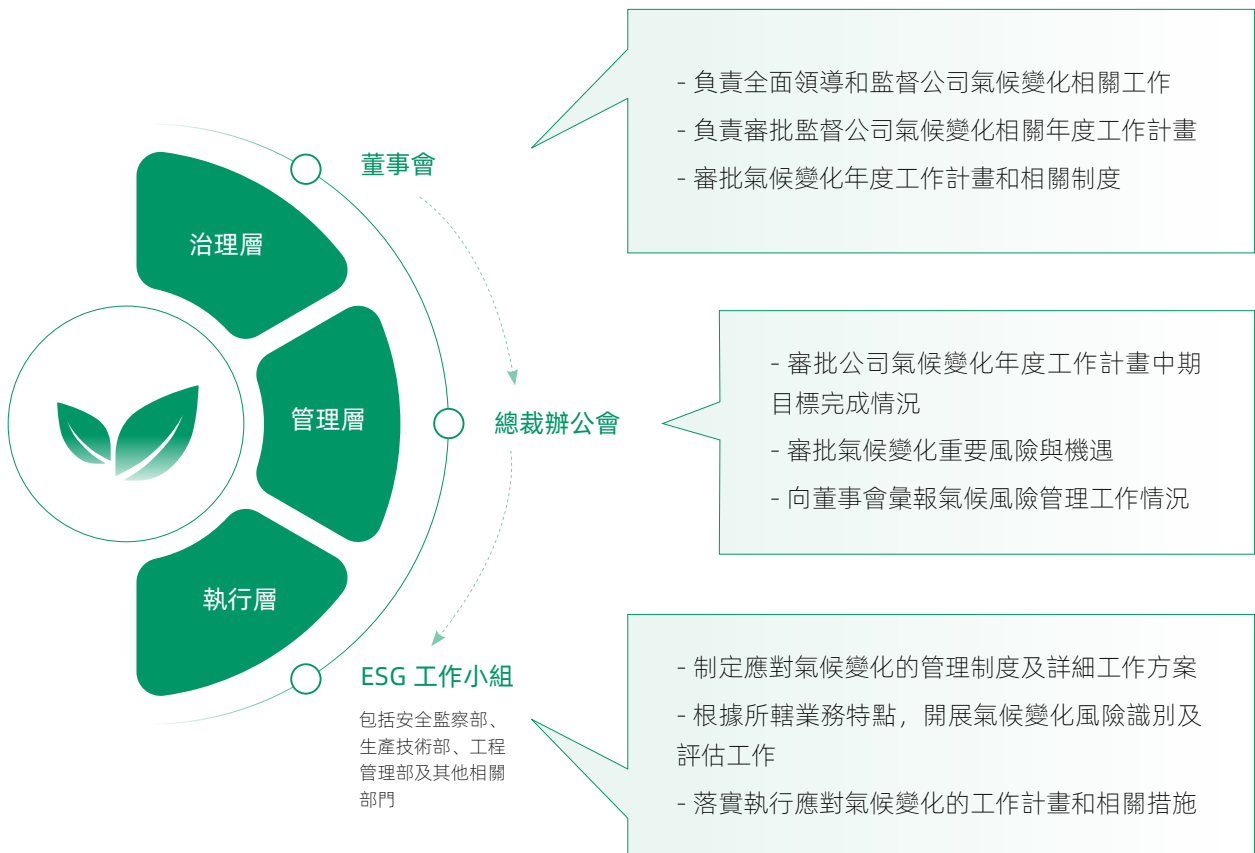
治理層

管理層

執行層

董事會

- 負責全面領導和監督公司氣候變化相關工作
- 負責審批監督公司氣候變化相關年度工作計畫
- 審批氣候變化年度工作計畫和相關制度

總裁辦公會

- 審批公司氣候變化年度工作計畫中期目標完成情況
- 審批氣候變化重要風險與機遇
- 向董事會彙報氣候風險管理工作情況

ESG 工作小組

包括安全監察部、生產技術部、工程管理部及其他相關部門

- 制定應對氣候變化的管理制度及詳細工作方案
- 根據所轄業務特點，開展氣候變化風險識別及評估工作
- 落實執行應對氣候變化的工作計畫和相關措施